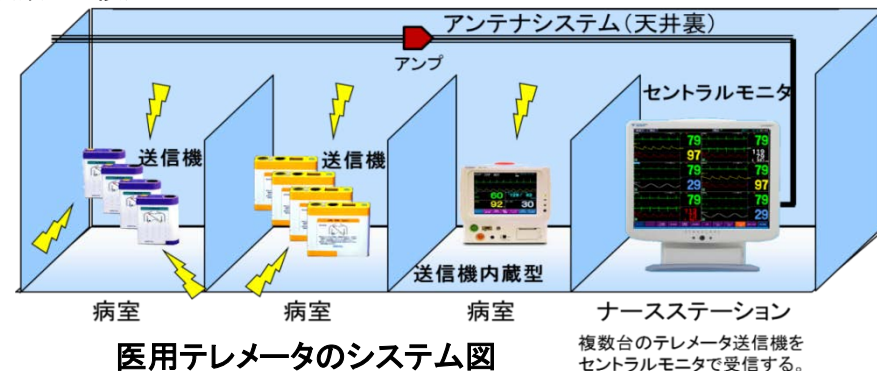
アンテナシステム（天井裏）

アンプ

セントラルモニタ

送信機

送信機

送信機内蔵型

病室

病室

病室

ナースステーション

複数台のテレメータ送信機をセントラルモニタで受信する。

医用テレメータのシステム図